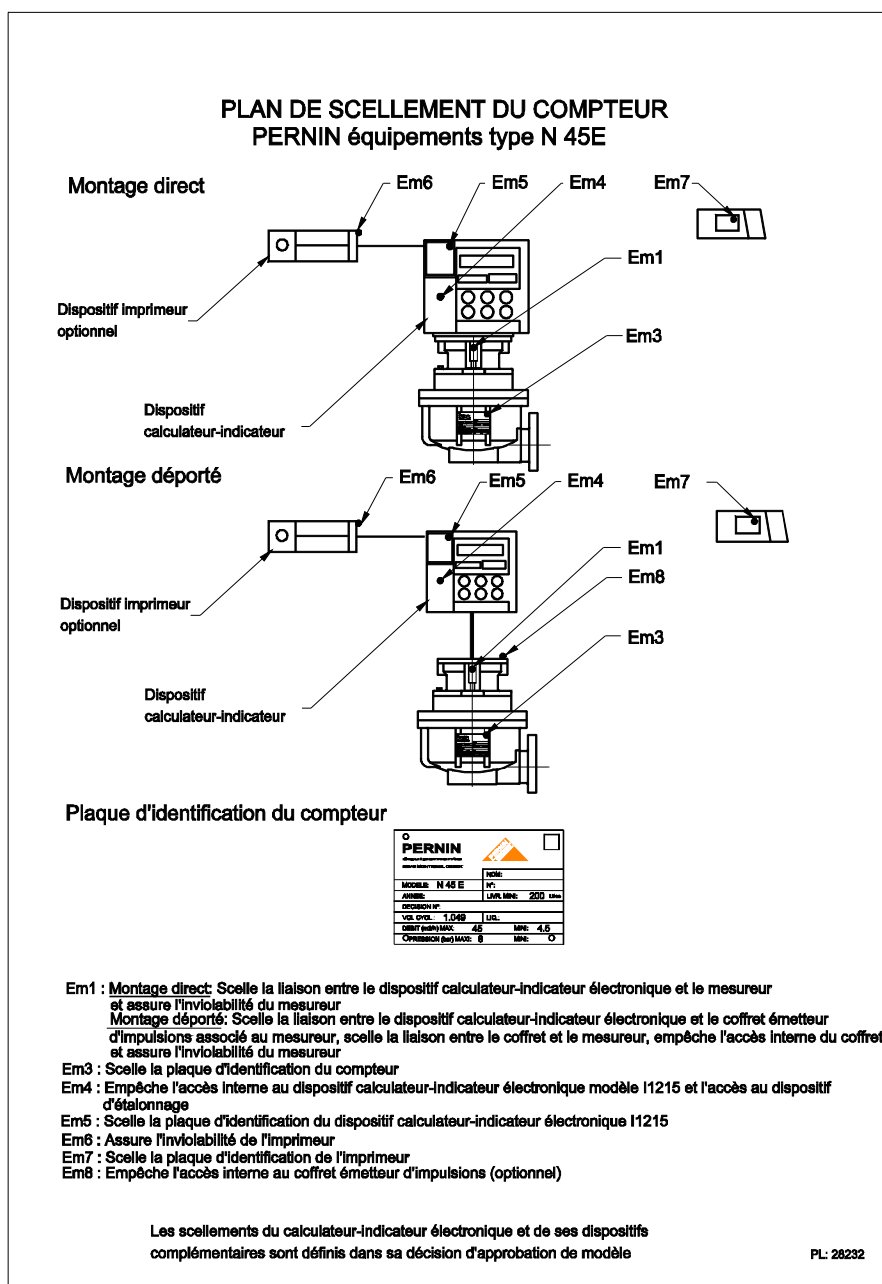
PLAN DE SCELLEMENT DU COMPTEUR
PERNIN équipements type N 45E

Montage direct

Em6 Em5 Em4 Em7

Em1

Dispositif imprimeur optionnel

Em3

Dispositif calculateur-indicateur

Montage déporté

Em6 Em5 Em4 Em7

Em1

Em8

Dispositif imprimeur optionnel

Em3

Dispositif calculateur-indicateur

Plaque d'identification du compteur

PERNIN

| MODELE: N 45 E | NOM: N°: |
|---|---|
| ANNEE: | LIVR. MIN: 200 L/mn |
| DECISION N° | |
| VOL CYCL: 1.049 | LICL: |
| DEBIT (m3/h) MAX: 45 | MIN: 4.5 |
| PRESSION (bar) MAX: 8 | MIN: 0 |

Em1 : Montage direct: Scelle la liaison entre le dispositif calculateur-indicateur électronique et le mesureur et assure l'inviolabilité du mesureur
Montage déporté: Scelle la liaison entre le dispositif calculateur-indicateur électronique et le coffret émetteur d'impulsions associé au mesureur, scelle la liaison entre le coffret et le mesureur, empêche l'accès interne du coffret et assure l'inviolabilité du mesureur
Em3 : Scelle la plaque d'identification du compteur
Em4 : Empêche l'accès interne au dispositif calculateur-indicateur électronique modèle I1215 et l'accès au dispositif d'étalonnage
Em5 : Scelle la plaque d'identification du dispositif calculateur-indicateur électronique I1215
Em6 : Assure l'inviolabilité de l'imprimeur
Em7 : Scelle la plaque d'identification de l'imprimeur
Em8 : Empêche l'accès interne au coffret émetteur d'impulsions (optionnel)

Les scellements du calculateur-indicateur électronique et de ses dispositifs complémentaires sont définis dans sa décision d'approbation de modèle

PL: 28232